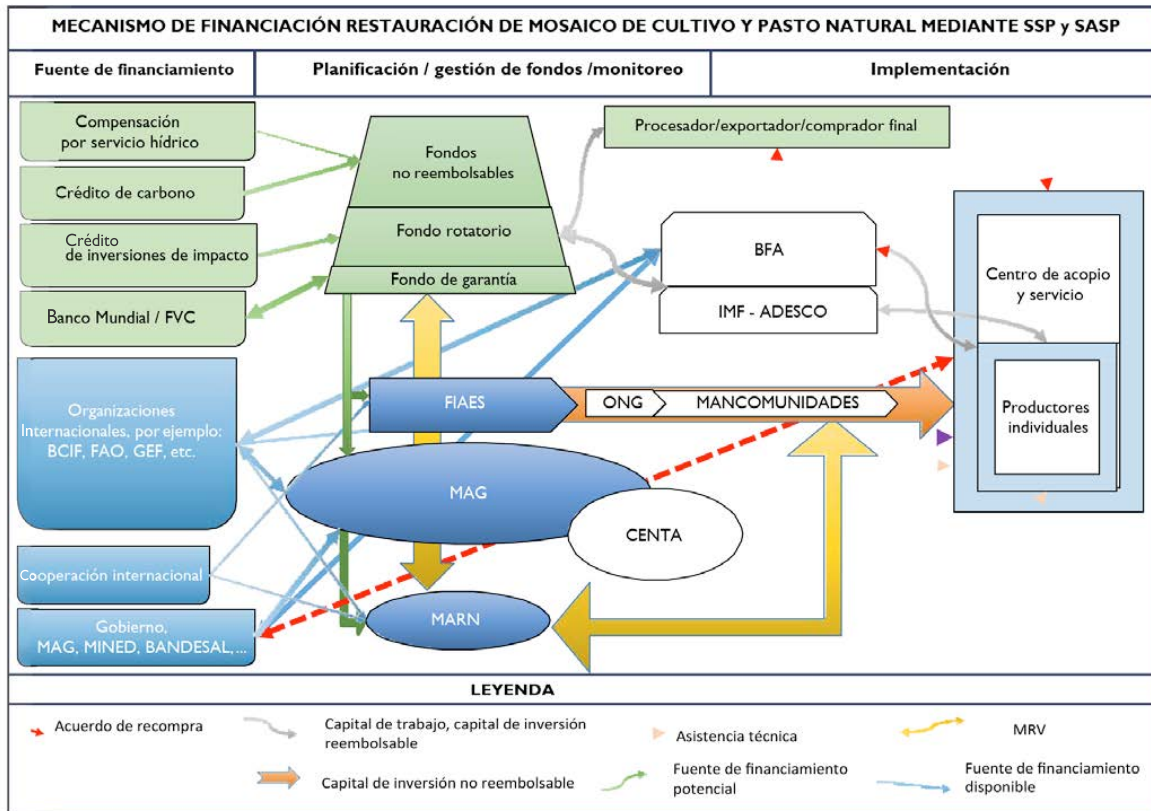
MECANISMO DE FINANCIACIÓN RESTAURACIÓN DE MOSAICO DE CULTIVO Y PASTO NATURAL MEDIANTE SSP y SASP

Fuente de financiamiento

Planificación / gestión de fondos /monitoreo

Implementación

Compensación por servicio hídrico

Crédito de carbono

Crédito de inversiones de impacto

Banco Mundial / FVC

Organizaciones Internacionales, por ejemplo: BCIF, FAO, GEF, etc.

Cooperación internacional

Gobierno, MAG, MINED, BANDESAL,...

Fondos no reembolsables

Fondo rotatorio

Fondo de garantía

Procesador/exportador/comprador final

BFA

IMF - ADESCO

Centro de acopio y servicio

Productores individuales

FIAES

ONG

MANCOMUNIDADES

MAG

CENTA

MARN

LEYENDA

Acuerdo de recompra

Capital de trabajo, capital de inversión reembolsable

Asistencia técnica

MRV

Capital de inversión no reembolsable

Fuente de financiamiento potencial

Fuente de financiamiento disponible